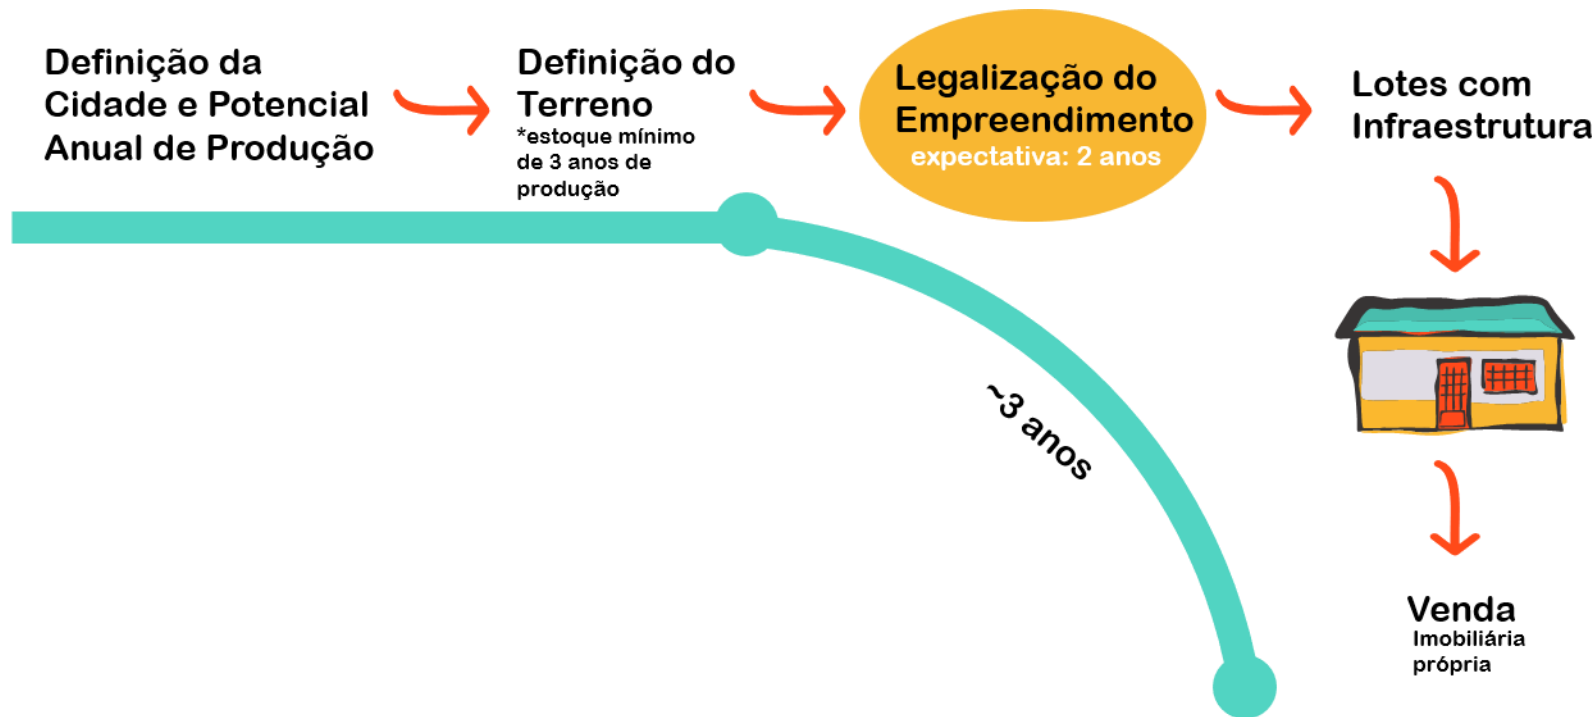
Definição da Cidade e Potencial Anual de Produção

Definição do Terreno
*estoque mínimo de 3 anos de produção

Legalização do Empreendimento
expectativa: 2 anos

Lotes com Infraestrutura

~3 anos

Venda
Imobiliária própria